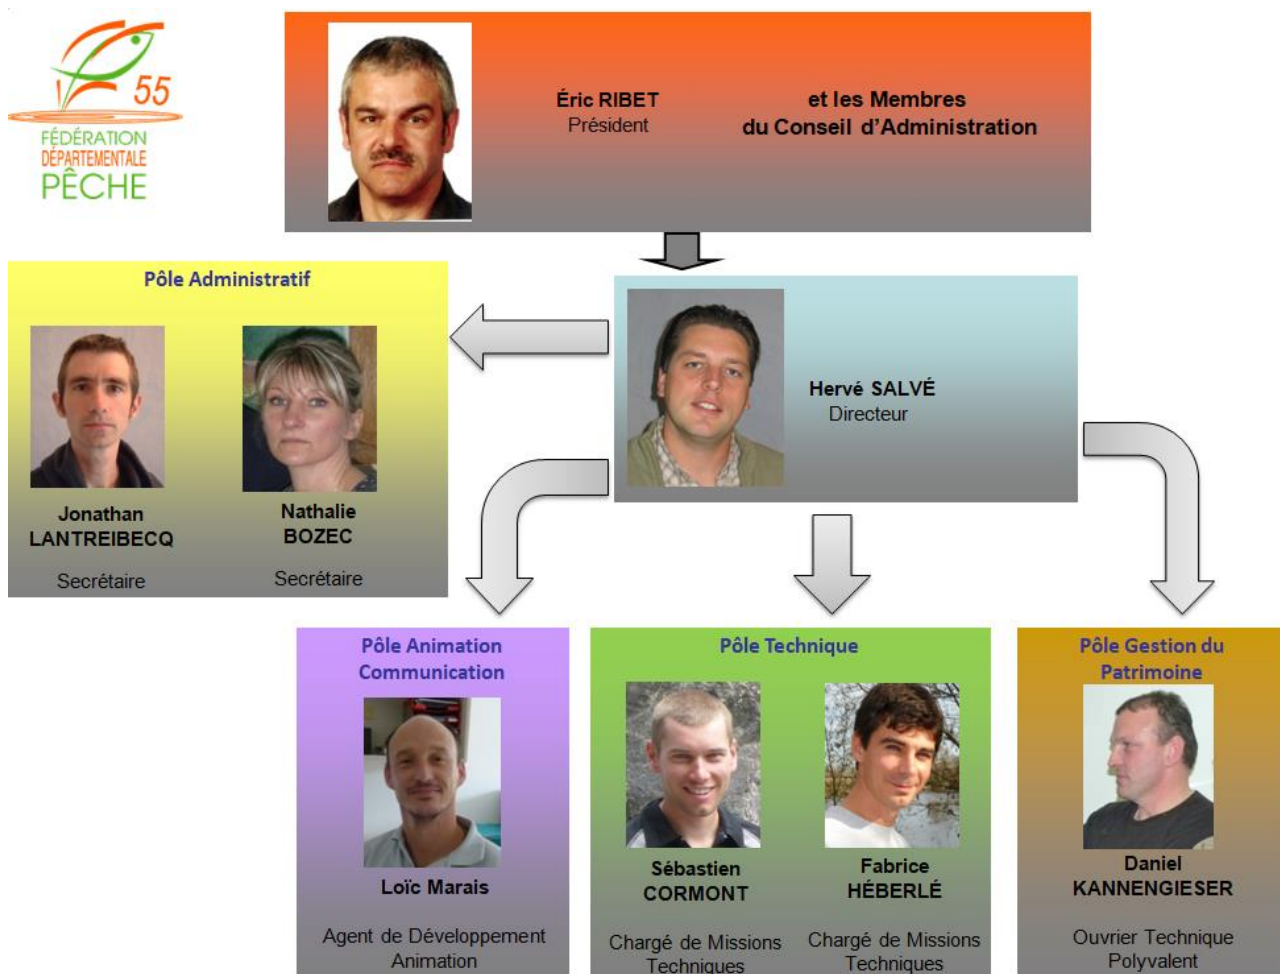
55
FÉDÉRATION DÉPARTEMENTALE PÊCHE

Éric RIBET
Président

et les Membres du Conseil d'Administration

Pôle Administratif

Jonathan LANTREIBECQ
Secrétaire

Nathalie BOZEC
Secrétaire

Hervé SALVÉ
Directeur

Pôle Animation Communication

Loïc Marais
Agent de Développement Animation

Pôle Technique

Sébastien CORMONT
Chargé de Missions Techniques

Fabrice HÉBERLÉ
Chargé de Missions Techniques

Pôle Gestion du Patrimoine

Daniel KANNENGIESER
Ouvrier Technique Polyvalent